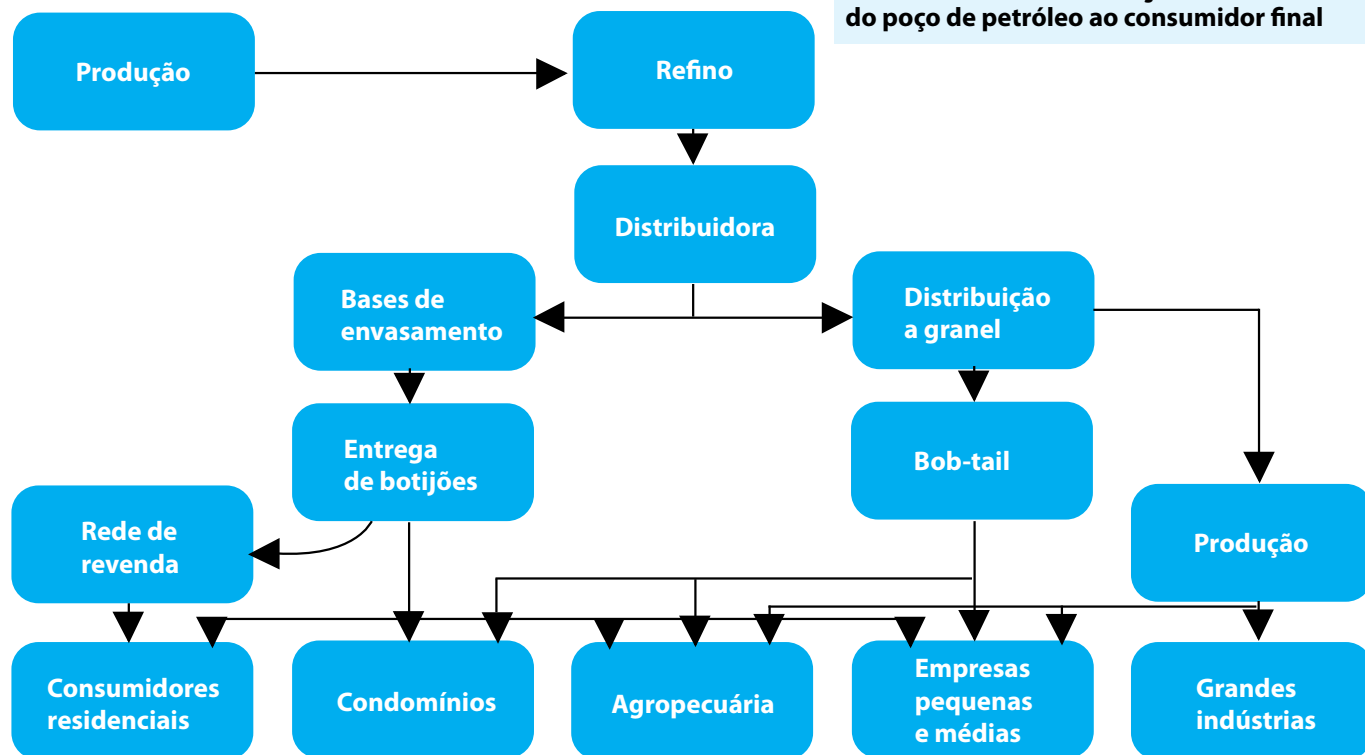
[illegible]
do poço de petróleo ao consumidor final

Produção

Refino

Distribuidora

Bases de envasamento

Distribuição a granel

Entrega de botijões

Bob-tail

Rede de revenda

Produção

Consumidores residenciais

Condomínios

Agropecuária

Empresas pequenas e médias

Grandes indústrias